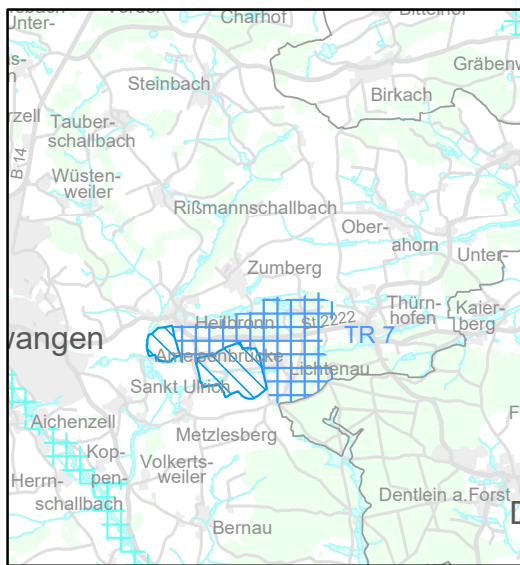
Unter-
s-
rzell
B 14
Charhof
Bittelhof
Gräbenw
Steinbach
Birkach
Tauber-
schallbach
Wüsten-
weiler
Rißmannschallbach
Ober-
ahorn
Unter-
Zumberg
Thürn-
hofen
Kaier-
berg
St 2222
TR 7
wangen
Heilbronn
Ansbachbrücke
Lichtenau
Sankt Ulrich
Aichenzell
Metzlesberg
Kop-
pen-
schallbach
Herrn-
schallbach
Volkerts-
weiler
Dentlein a.Forst
Bernau
F
D